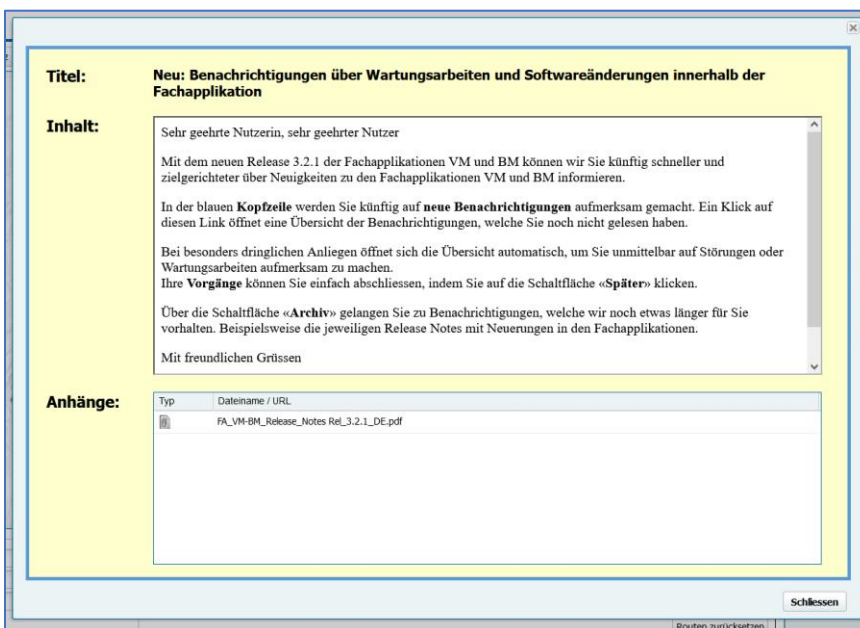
Titel:
Neu: Benachrichtigungen über Wartungsarbeiten und Softwareänderungen innerhalb der Fachapplikation

Inhalt:
Sehr geehrte Nutzerin, sehr geehrter Nutzer

Mit dem neuen Release 3.2.1 der Fachapplikationen VM und BM können wir Sie künftig schneller und zielgerichteter über Neuigkeiten zu den Fachapplikationen VM und BM informieren.

In der blauen **Kopfzeile** werden Sie künftig auf **neue Benachrichtigungen** aufmerksam gemacht. Ein Klick auf diesen Link öffnet eine Übersicht der Benachrichtigungen, welche Sie noch nicht gelesen haben.

Bei besonders dringlichen Anliegen öffnet sich die Übersicht automatisch, um Sie unmittelbar auf Störungen oder Wartungsarbeiten aufmerksam zu machen.
Ihre **Vorgänge** können Sie einfach abschliessen, indem Sie auf die Schaltfläche «**Später**» klicken.

Über die Schaltfläche «**Archiv**» gelangen Sie zu Benachrichtigungen, welche wir noch etwas länger für Sie vorhalten. Beispielsweise die jeweiligen Release Notes mit Neuerungen in den Fachapplikationen.

Mit freundlichen Grüssen

Anhänge:
| Typ | Dateiname / URL |
|---|---|
| | FA_VM-BM_Release_Notes Rel_3.2.1_DE.pdf |

Schliessen

Routen zurücksetzen